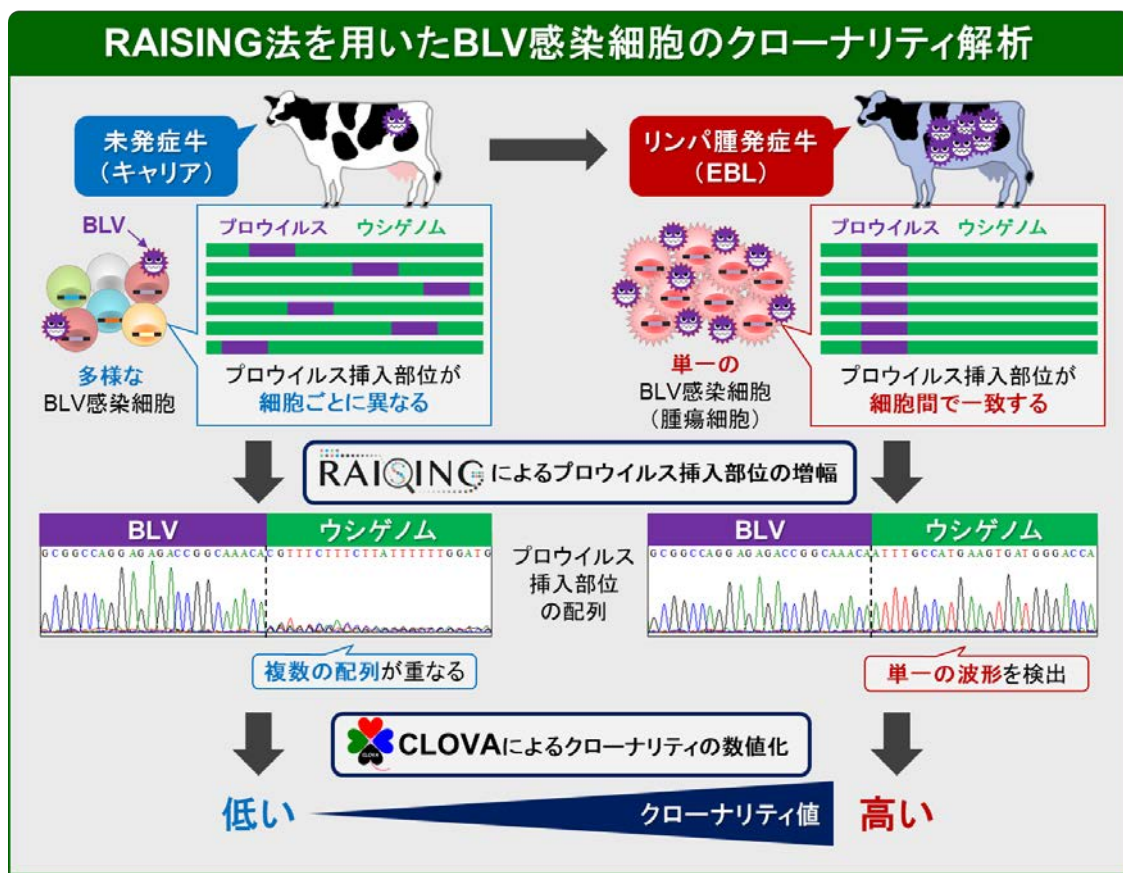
RAISING法を用いたBLV感染細胞のクローナリティ解析

未発症牛
（キャリア）

リンパ腫発症牛
（EBL）

BLV

プロウイルス　ウシゲノム

プロウイルス　ウシゲノム

多様な
BLV感染細胞

プロウイルス挿入部位が
細胞ごとに異なる

単一の
BLV感染細胞
（腫瘍細胞）

プロウイルス挿入部位が
細胞間で一致する

RAISING によるプロウイルス挿入部位の増幅

BLV　ウシゲノム

GCGGCCAGGAGAGACCGGCAAACACGTTTCTTTCTTATTTTTTGGATG

プロウイルス
挿入部位
の配列

BLV　ウシゲノム

GCGGCCAGGAGAGACCGGCAAACAATTTGCCATGAAGTGATGGGACCA

複数の配列が重なる

単一の波形を検出

CLOVAによるクローナリティの数値化

低い　クローナリティ値　高い